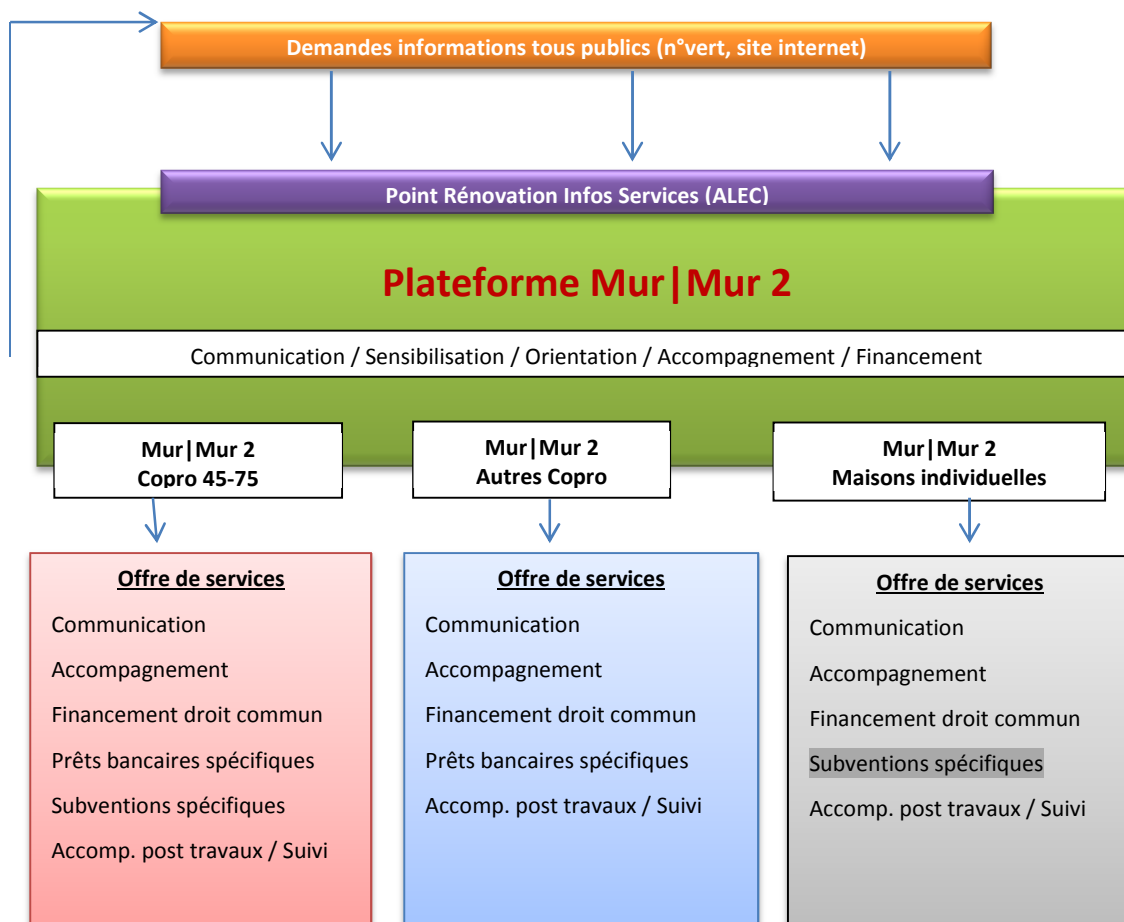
Demandes informations tous publics (n°vert, site internet)

Point Rénovation Infos Services (ALEC)

Plateforme Mur|Mur 2

Communication / Sensibilisation / Orientation / Accompagnement / Financement

Mur|Mur 2
Copro 45-75

Mur|Mur 2
Autres Copro

Mur|Mur 2
Maisons individuelles

Offre de services

Communication

Accompagnement

Financement droit commun

Prêts bancaires spécifiques

Subventions spécifiques

Accomp. post travaux / Suivi

Offre de services

Communication

Accompagnement

Financement droit commun

Prêts bancaires spécifiques

Accomp. post travaux / Suivi

Offre de services

Communication

Accompagnement

Financement droit commun

Subventions spécifiques

Accomp. post travaux / Suivi